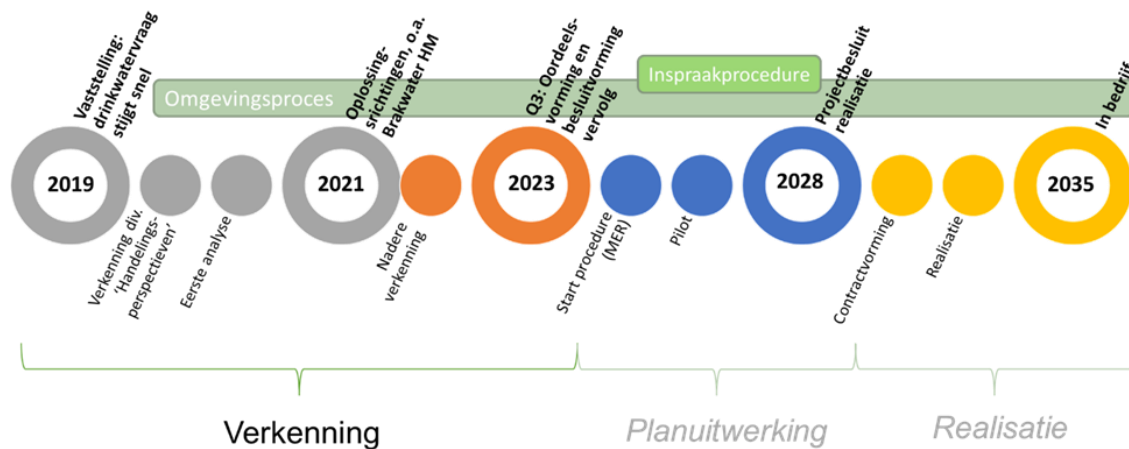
Vaststelling: drinkwatervraag stijgt snel

Oplossingsrichtingen, o.a. Brakwater HM

Q3: Oordeelsvorming en besluitvorming vervolg

Inspraakprocedure

Projectbesluit realisatie

In bedrijf

Omgevingsproces

2019

Verkenning div. 'Handelingsperspectieven'

Eerste analyse

2021

Nadere verkenning

2023

Start procedure (MER)

Pilot

2028

Contractvorming

Realisatie

2035

Verkenning

Planuitwerking

Realisatie